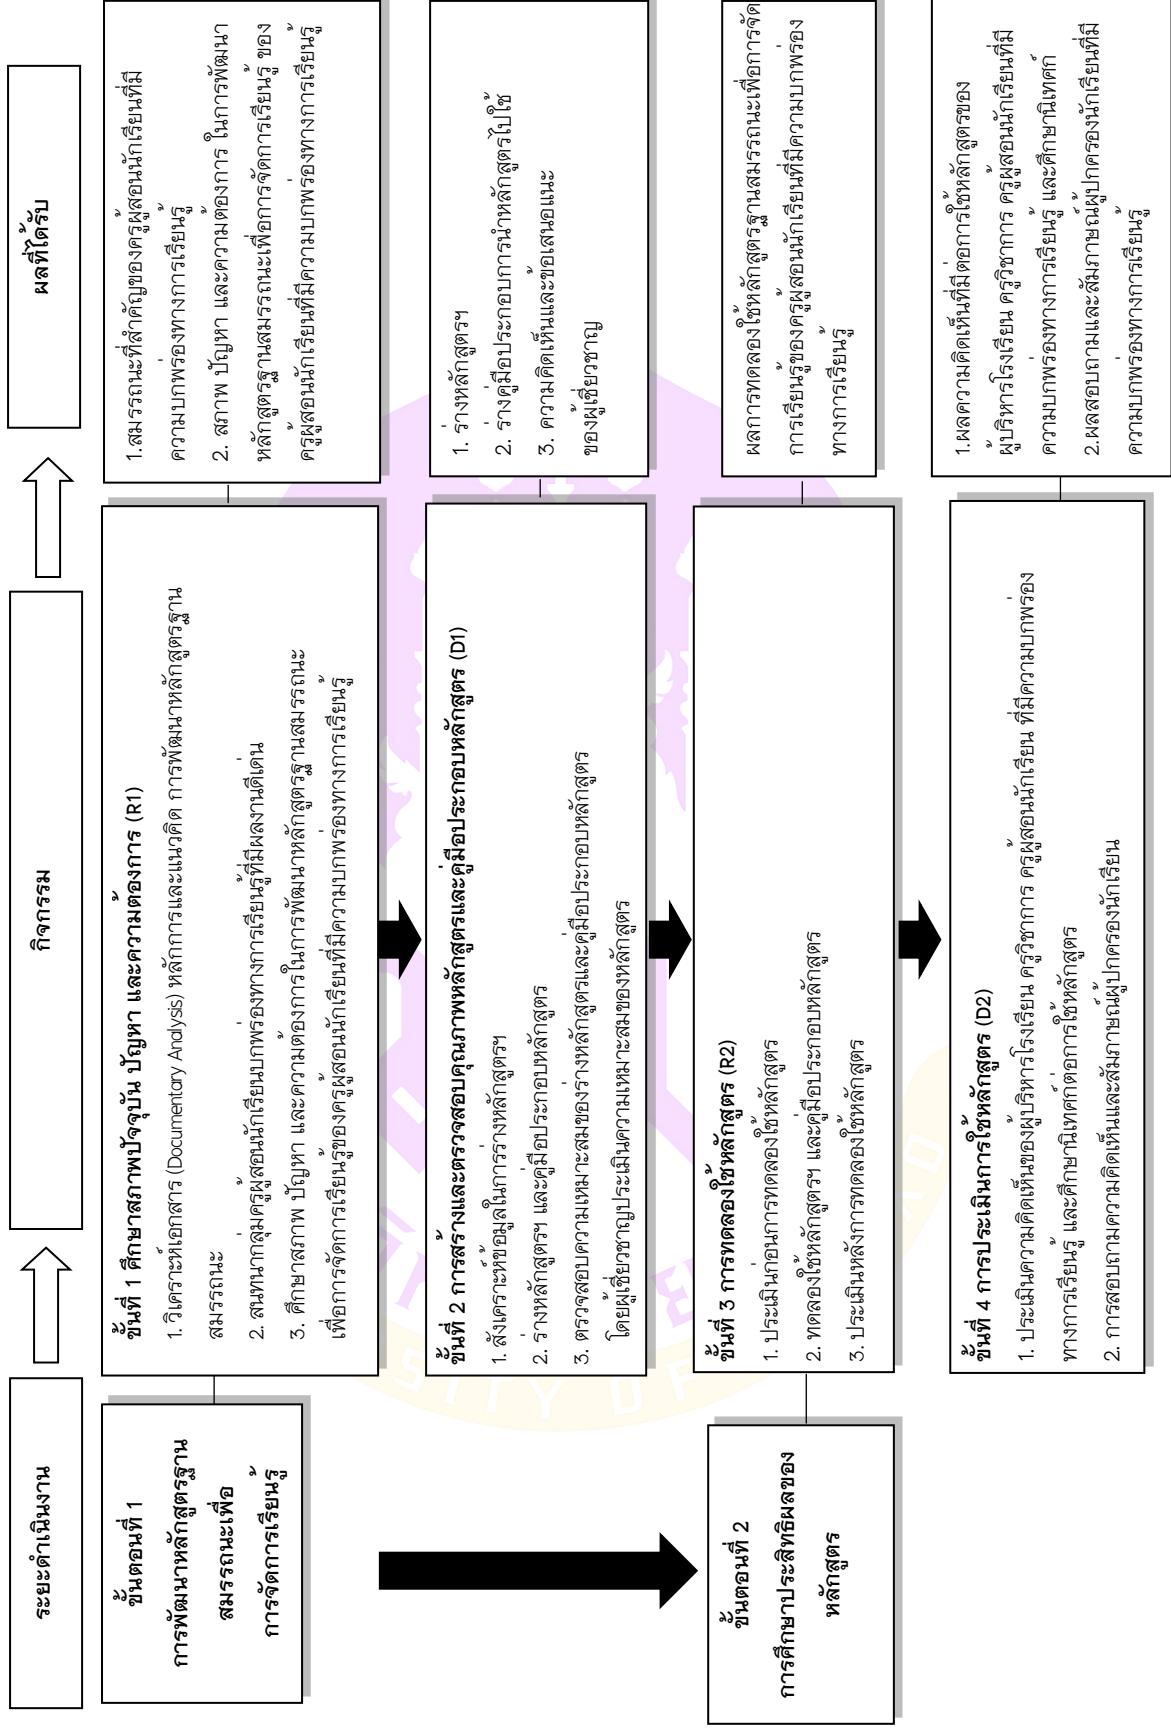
ระยะดำเนินงาน

กิจกรรม

ผลที่ได้รับ

ขั้นตอนที่ 1
การพัฒนาหลักสูตรฐานสมรรถนะเพื่อการจัดการเรียนรู้

ขั้นที่ 1 ศึกษาสภาพปัจจุบัน ปัญหา และความต้องการ (R1)
1. วิเคราะห์เอกสาร (Documentary Analysis) หลักการและแนวคิด การพัฒนาหลักสูตรฐานสมรรถนะ
2. สนทนากลุ่มครูผู้สอนนักเรียนบกพร่องทางการเรียนรู้ที่มีผลงานดีเด่น
3. ศึกษาสภาพ ปัญหา และความต้องการในการพัฒนาหลักสูตรฐานสมรรถนะเพื่อการจัดการเรียนรู้ของครูผู้สอนนักเรียนที่มีความบกพร่องทางการเรียนรู้

1.สมรรถนะที่สำคัญของครูผู้สอนนักเรียนที่มีความบกพร่องทางการเรียนรู้
2. สภาพ ปัญหา และความต้องการ ในการพัฒนาหลักสูตรฐานสมรรถนะเพื่อการจัดการเรียนรู้ ของครูผู้สอนนักเรียนที่มีความบกพร่องทางการเรียนรู้

ขั้นที่ 2 การสร้างและตรวจสอบคุณภาพหลักสูตรและคู่มือประกอบหลักสูตร (D1)
1. สังเคราะห์ข้อมูลในการร่างหลักสูตรฯ
2. ร่างหลักสูตรฯ และคู่มือประกอบหลักสูตร
3. ตรวจสอบความเหมาะสมของร่างหลักสูตรและคู่มือประกอบหลักสูตร โดยผู้เชี่ยวชาญประเมินความเหมาะสมของหลักสูตร

1. ร่างหลักสูตรฯ
2. ร่างคู่มือประกอบการนำหลักสูตรไปใช้
3. ความคิดเห็นและข้อเสนอแนะของผู้เชี่ยวชาญ

ขั้นตอนที่ 2
การศึกษาประสิทธิผลของหลักสูตร

ขั้นที่ 3 การทดลองใช้หลักสูตร (R2)
1. ประเมินก่อนการทดลองใช้หลักสูตร
2. ทดลองใช้หลักสูตรฯ และคู่มือประกอบหลักสูตร
3. ประเมินหลังการทดลองใช้หลักสูตร

ผลการทดลองใช้หลักสูตรฐานสมรรถนะเพื่อการจัดการเรียนรู้ของครูผู้สอนนักเรียนที่มีความบกพร่องทางการเรียนรู้

ขั้นที่ 4 การประเมินการใช้หลักสูตร (D2)
1. ประเมินความคิดเห็นของผู้บริหารโรงเรียน ครูวิชาการ ครูผู้สอนนักเรียน ที่มีความบกพร่องทางการเรียนรู้ และศึกษานิเทศก์ต่อการใช้หลักสูตร
2. การสอบถามความคิดเห็นและสัมภาษณ์ผู้ปกครองนักเรียน

1.ผลความคิดเห็นที่มีต่อการใช้หลักสูตรของผู้บริหารโรงเรียน ครูวิชาการ ครูผู้สอนนักเรียนที่มีความบกพร่องทางการเรียนรู้ และศึกษานิเทศก์
2.ผลสอบถามและสัมภาษณ์ผู้ปกครองนักเรียนที่มีความบกพร่องทางการเรียนรู้